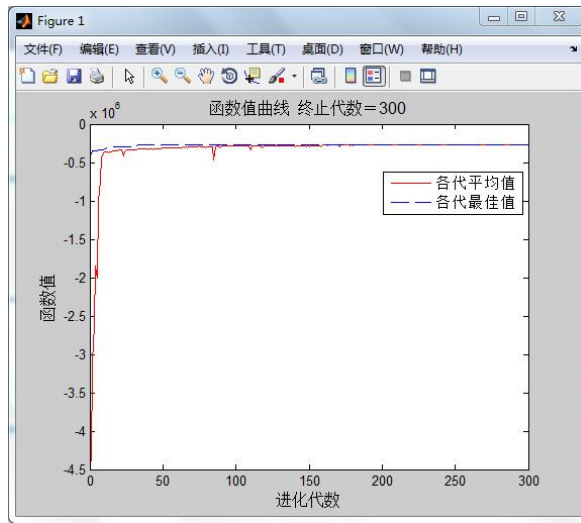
Figure 1

文件(F) 编辑(E) 查看(V) 插入(I) 工具(T) 桌面(D) 窗口(W) 帮助(H)

函数值曲线 终止代数＝300

$\times 10^6$

0
-0.5
-1
-1.5
-2
-2.5
-3
-3.5
-4
-4.5

函数值

各代平均值
各代最佳值

0 50 100 150 200 250 300

进化代数